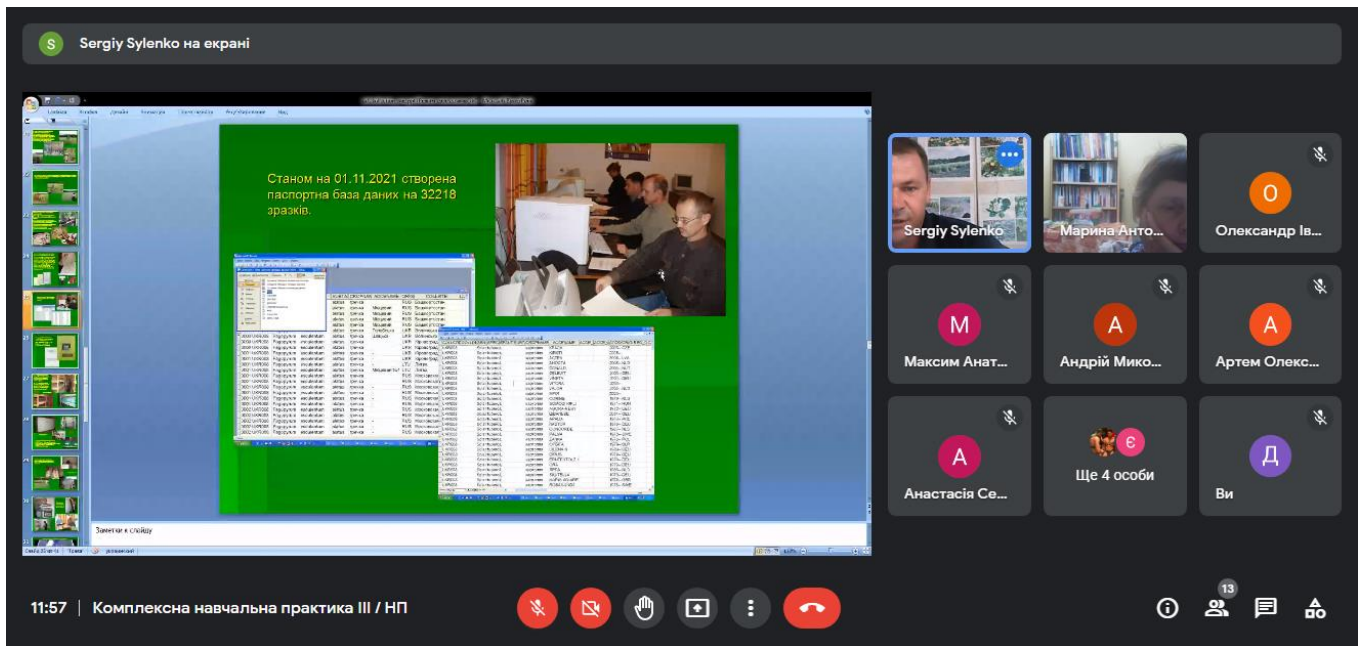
S Sergiy Sylenko на екрані

Станом на 01.11.2021 створена паспортна база даних на 32218 зразків.

Заметки к слайду

Sergiy Sylenko
Марина Анто...
О
Олександр Ів...
М
Максим Анат...
А
Андрій Мико...
А
Артем Олекс...
А
Анастасія Се...
Є
Ще 4 особи
Д
Ви

11:57 | Комплексна навчальна практика III / НП

13